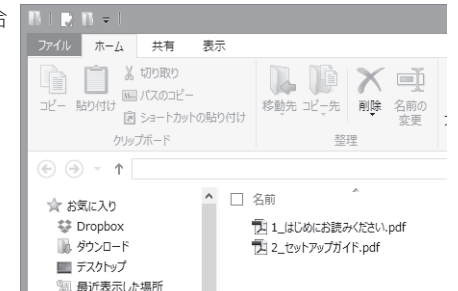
合

ファイル ホーム 共有 表示

コピー 貼り付け
切り取り
パスのコピー
ショートカットの貼り付け
クリップボード

移動先 コピー先 削除 名前の変更
整理

お気に入り
Dropbox
ダウンロード
デスクトップ
最近表示した場所

名前
1_はじめにお読みください.pdf
2_セットアップガイド.pdf